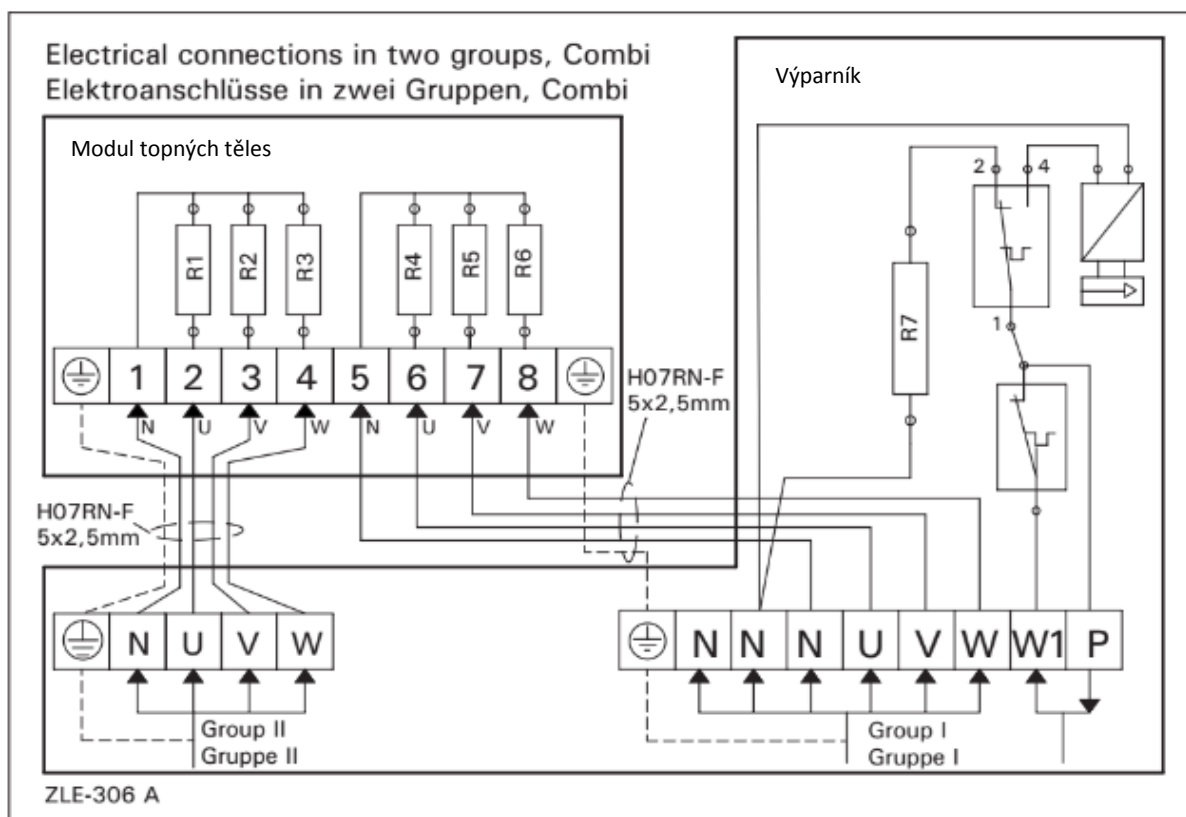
Electrical connections in two groups, Combi
Elektroanschlüsse in zwei Gruppen, Combi

Výparník

Modul topných těles

R1 R2 R3 R4 R5 R6

1 2 3 4 5 6 7 8

N U V W N U V W

H07RN-F
5x2,5mm

R7

2 4

1

H07RN-F
5x2,5mm

N U V W

Group II
Gruppe II

N N N U V W W1 P

Group I
Gruppe I

ZLE-306 A